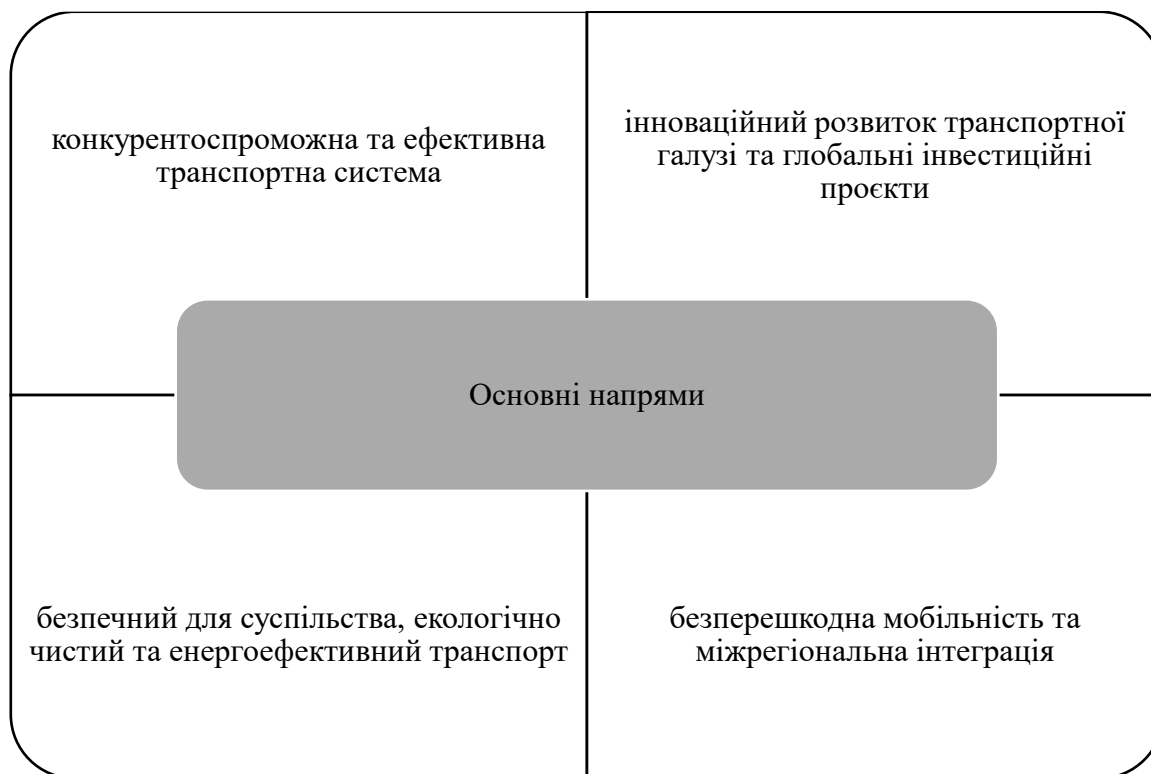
конкурентоспроможна та ефективна транспортна система

інноваційний розвиток транспортної галузі та глобальні інвестиційні проєкти

Основні напрями

безпечний для суспільства, екологічно чистий та енергоефективний транспорт

безперешкодна мобільність та міжрегіональна інтеграція